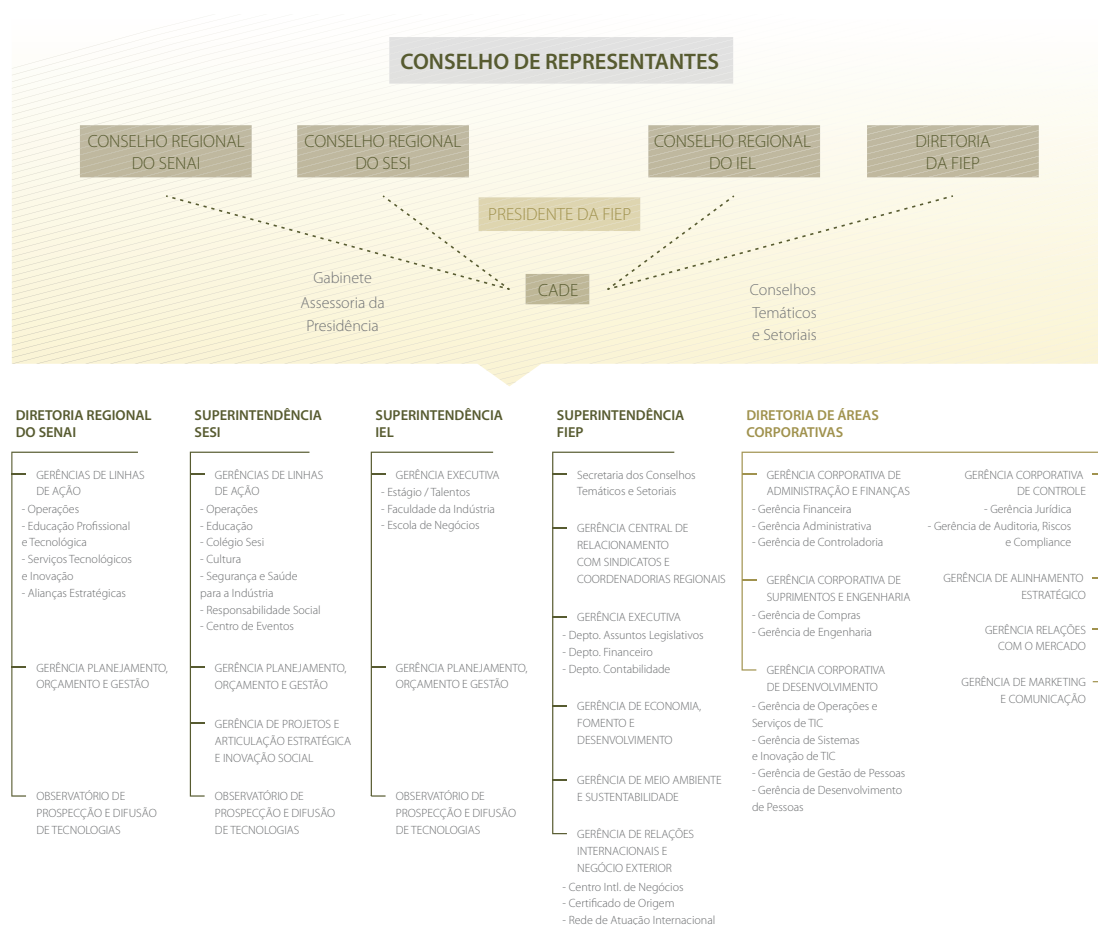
CONSELHO DE REPRESENTANTES

CONSELHO REGIONAL DO SENAI

CONSELHO REGIONAL DO SESI

CONSELHO REGIONAL DO IEL

DIRETORIA DA FIEP

PRESIDENTE DA FIEP

Gabinete
Assessoria da Presidência

CADE

Conselhos Temáticos e Setoriais

DIRETORIA REGIONAL DO SENAI

GERÊNCIAS DE LINHAS DE AÇÃO
- Operações
- Educação Profissional e Tecnológica
- Serviços Tecnológicos e Inovação
- Alianças Estratégicas

GERÊNCIA PLANEJAMENTO, ORÇAMENTO E GESTÃO

OBSERVATÓRIO DE PROSPECÇÃO E DIFUSÃO DE TECNOLOGIAS

SUPERINTENDÊNCIA SESI

GERÊNCIAS DE LINHAS DE AÇÃO
- Operações
- Educação
- Colégio Sesi
- Cultura
- Segurança e Saúde para a Indústria
- Responsabilidade Social
- Centro de Eventos

GERÊNCIA PLANEJAMENTO, ORÇAMENTO E GESTÃO

GERÊNCIA DE PROJETOS E ARTICULAÇÃO ESTRATÉGICA E INOVAÇÃO SOCIAL

OBSERVATÓRIO DE PROSPECÇÃO E DIFUSÃO DE TECNOLOGIAS

SUPERINTENDÊNCIA IEL

GERÊNCIA EXECUTIVA
- Estágio / Talentos
- Faculdade da Indústria
- Escola de Negócios

GERÊNCIA PLANEJAMENTO, ORÇAMENTO E GESTÃO

OBSERVATÓRIO DE PROSPECÇÃO E DIFUSÃO DE TECNOLOGIAS

SUPERINTENDÊNCIA FIEP

Secretaria dos Conselhos Temáticos e Setoriais

GERÊNCIA CENTRAL DE RELACIONAMENTO COM SINDICATOS E COORDENADORIAS REGIONAIS

GERÊNCIA EXECUTIVA
- Depto. Assuntos Legislativos
- Depto. Financeiro
- Depto. Contabilidade

GERÊNCIA DE ECONOMIA, FOMENTO E DESENVOLVIMENTO

GERÊNCIA DE MEIO AMBIENTE E SUSTENTABILIDADE

GERÊNCIA DE RELAÇÕES INTERNACIONAIS E NEGÓCIO EXTERIOR
- Centro Intl. de Negócios
- Certificado de Origem
- Rede de Atuação Internacional

DIRETORIA DE ÁREAS CORPORATIVAS

GERÊNCIA CORPORATIVA DE ADMINISTRAÇÃO E FINANÇAS
- Gerência Financeira
- Gerência Administrativa
- Gerência de Controladoria

GERÊNCIA CORPORATIVA DE SUPRIMENTOS E ENGENHARIA
- Gerência de Compras
- Gerência de Engenharia

GERÊNCIA CORPORATIVA DE DESENVOLVIMENTO
- Gerência de Operações e Serviços de TIC
- Gerência de Sistemas e Inovação de TIC
- Gerência de Gestão de Pessoas
- Gerência de Desenvolvimento de Pessoas

GERÊNCIA CORPORATIVA DE CONTROLE
- Gerência Jurídica
- Gerência de Auditoria, Riscos e Compliance

GERÊNCIA DE ALINHAMENTO ESTRATÉGICO

GERÊNCIA RELAÇÕES COM O MERCADO

GERÊNCIA DE MARKETING E COMUNICAÇÃO